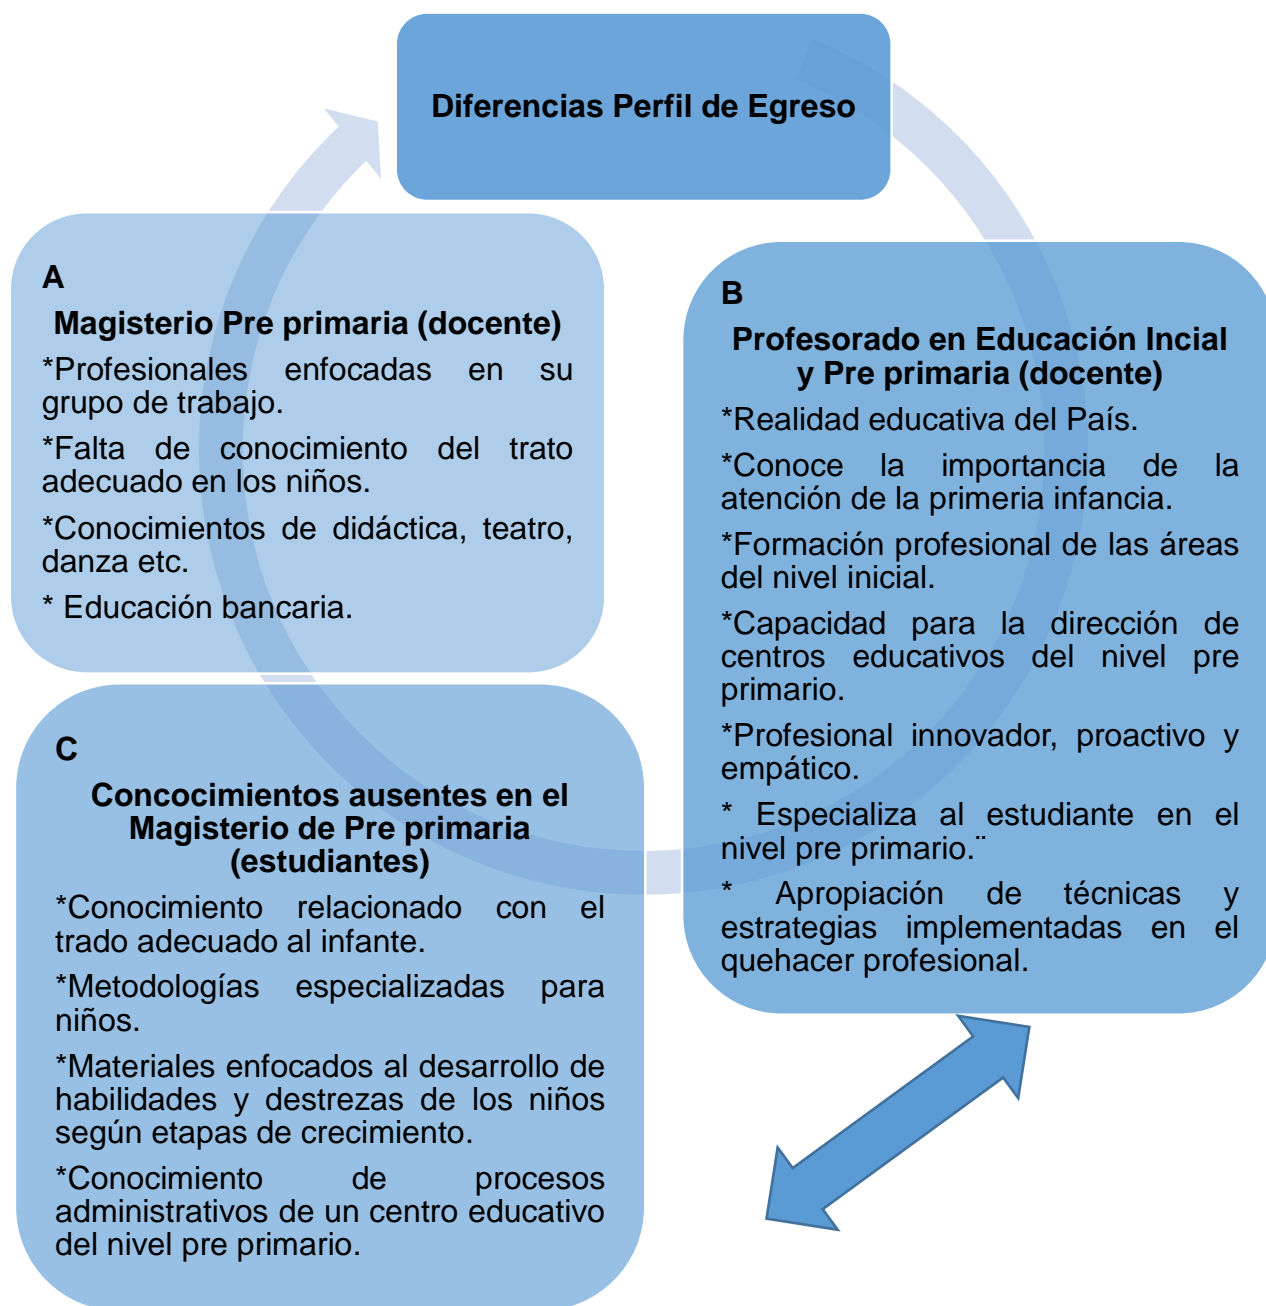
Diferencias Perfil de Egreso

A
Magisterio Pre primaria (docente)
*Profesionales enfocadas en su grupo de trabajo.
*Falta de conocimiento del trato adecuado en los niños.
*Conocimientos de didáctica, teatro, danza etc.
* Educación bancaria.

B
Profesorado en Educación Incial y Pre primaria (docente)
*Realidad educativa del País.
*Conoce la importancia de la atención de la primeria infancia.
*Formación profesional de las áreas del nivel inicial.
*Capacidad para la dirección de centros educativos del nivel pre primario.
*Profesional innovador, proactivo y empático.
* Especializa al estudiante en el nivel pre primario.¨
* Apropiación de técnicas y estrategias implementadas en el quehacer profesional.

C
Concocimientos ausentes en el Magisterio de Pre primaria (estudiantes)
*Conocimiento relacionado con el trado adecuado al infante.
*Metodologías especializadas para niños.
*Materiales enfocados al desarrollo de habilidades y destrezas de los niños según etapas de crecimiento.
*Conocimiento de procesos administrativos de un centro educativo del nivel pre primario.